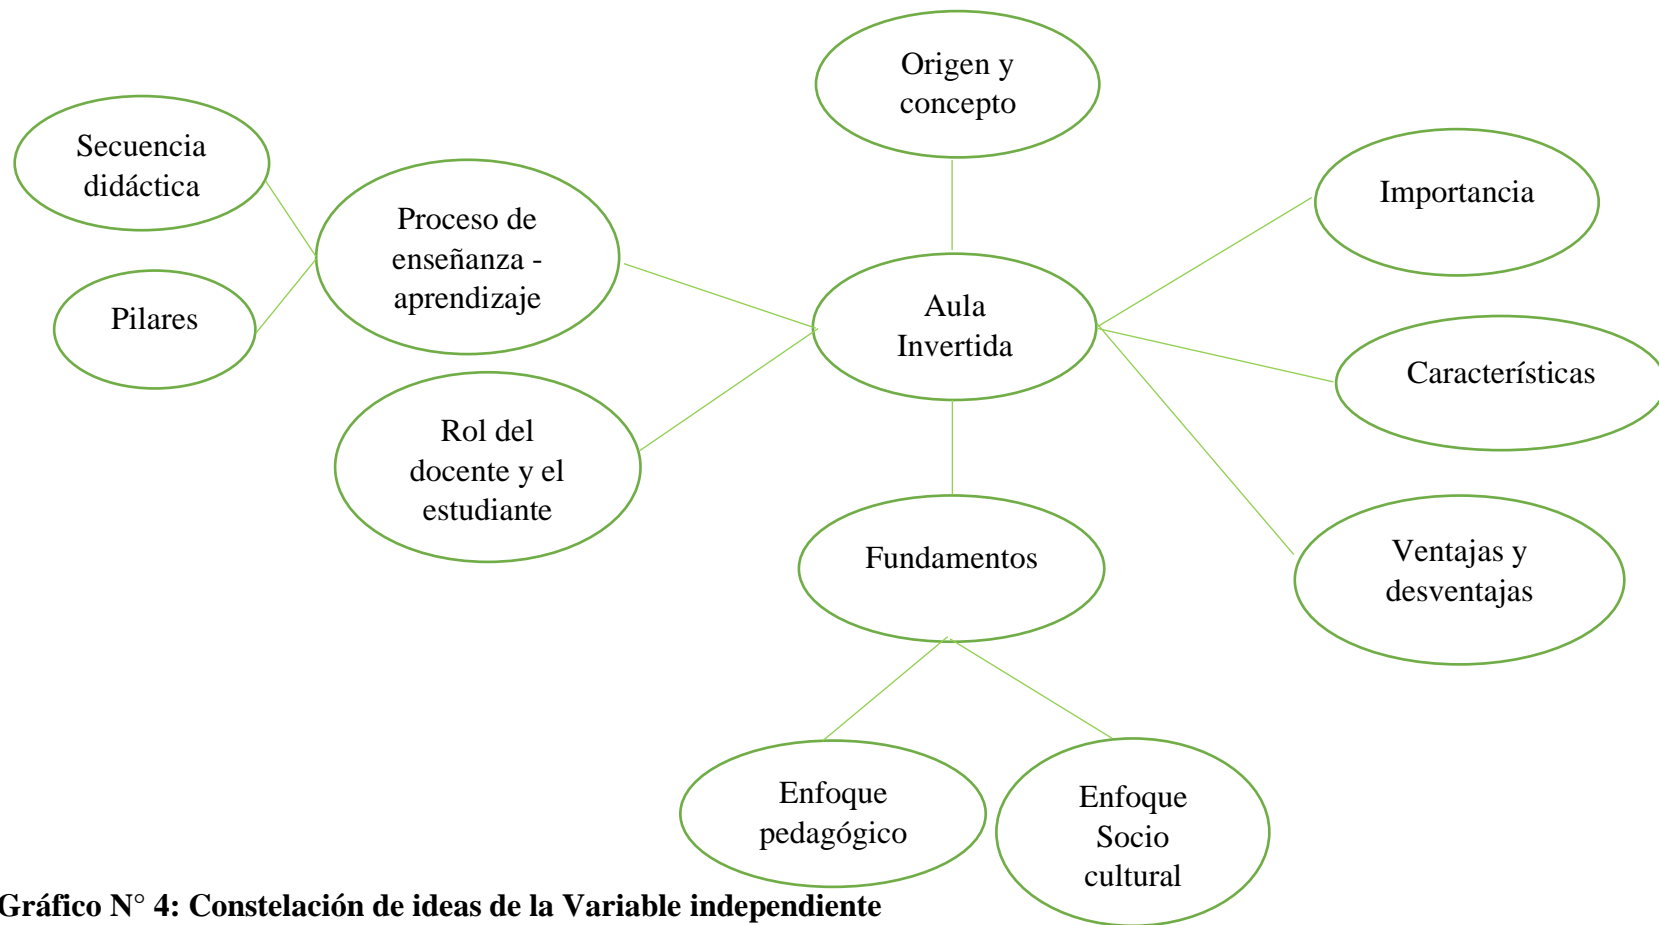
Origen y concepto

Secuencia didáctica

Proceso de enseñanza - aprendizaje

Importancia

Pilares

Aula Invertida

Características

Rol del docente y el estudiante

Fundamentos

Ventajas y desventajas

Enfoque pedagógico

Enfoque Socio cultural

Gráfico N° 4: Constelación de ideas de la Variable independiente